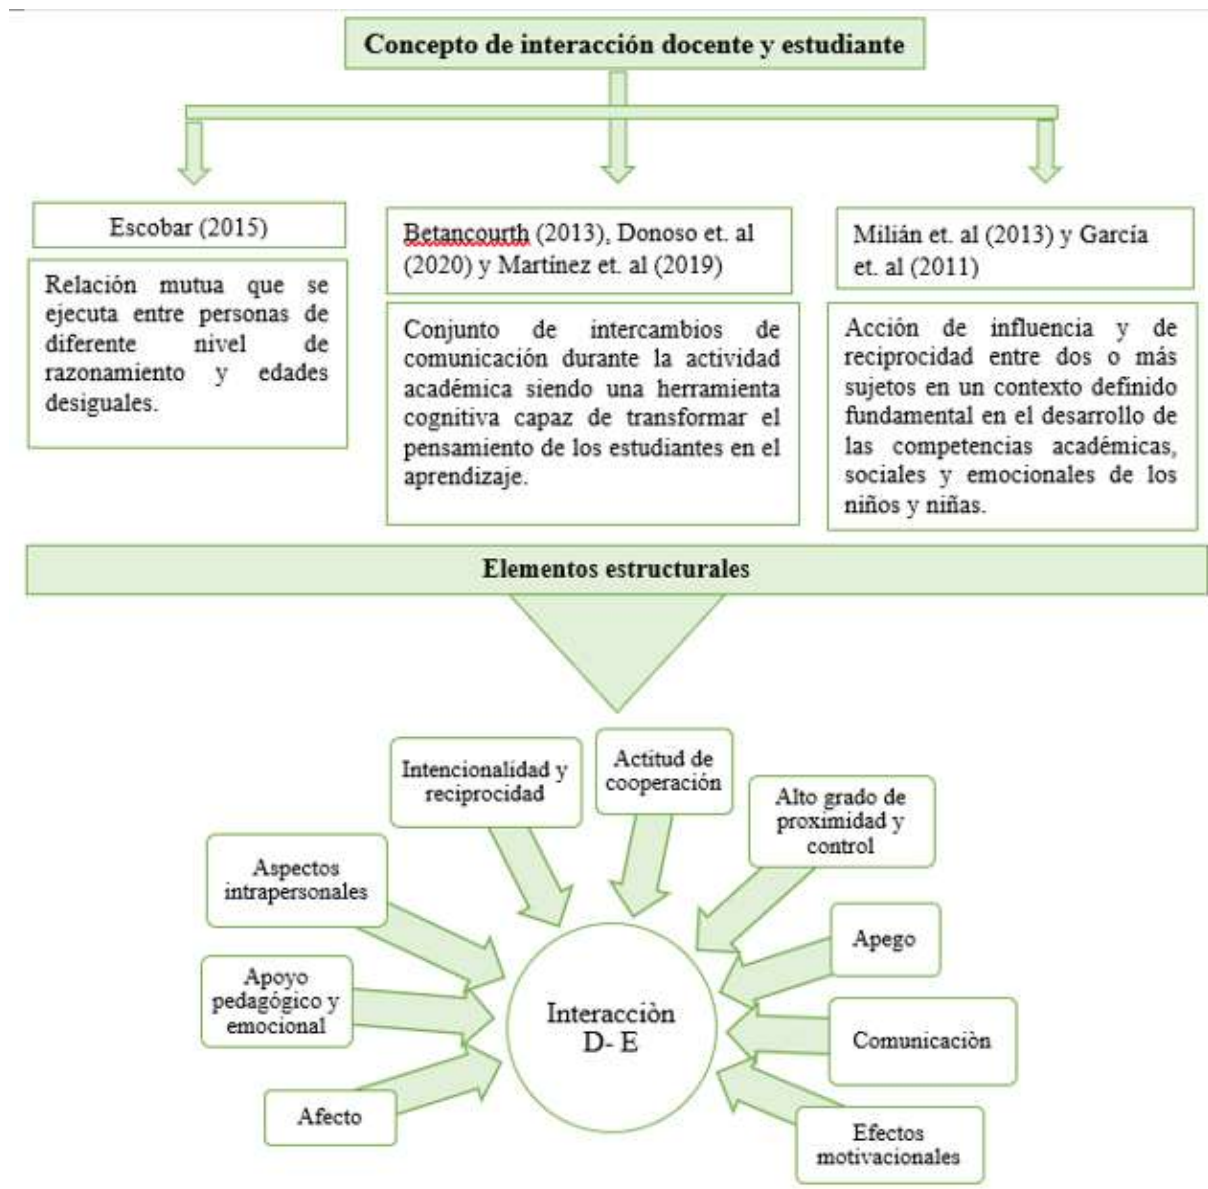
Concepto de interacción docente y estudiante

Escobar (2015)

Relación mutua que se ejecuta entre personas de diferente nivel de razonamiento y edades desiguales.

Betancourth (2013), Donoso et. al (2020) y Martínez et. al (2019)

Conjunto de intercambios de comunicación durante la actividad académica siendo una herramienta cognitiva capaz de transformar el pensamiento de los estudiantes en el aprendizaje.

Milián et. al (2013) y García et. al (2011)

Acción de influencia y de reciprocidad entre dos o más sujetos en un contexto definido fundamental en el desarrollo de las competencias académicas, sociales y emocionales de los niños y niñas.

Elementos estructurales

Intencionalidad y reciprocidad

Actitud de cooperación

Alto grado de proximidad y control

Aspectos intrapersonales

Apego

Apoyo pedagógico y emocional

Interacciòn D- E

Comunicaciòn

Afecto

Efectos motivacionales